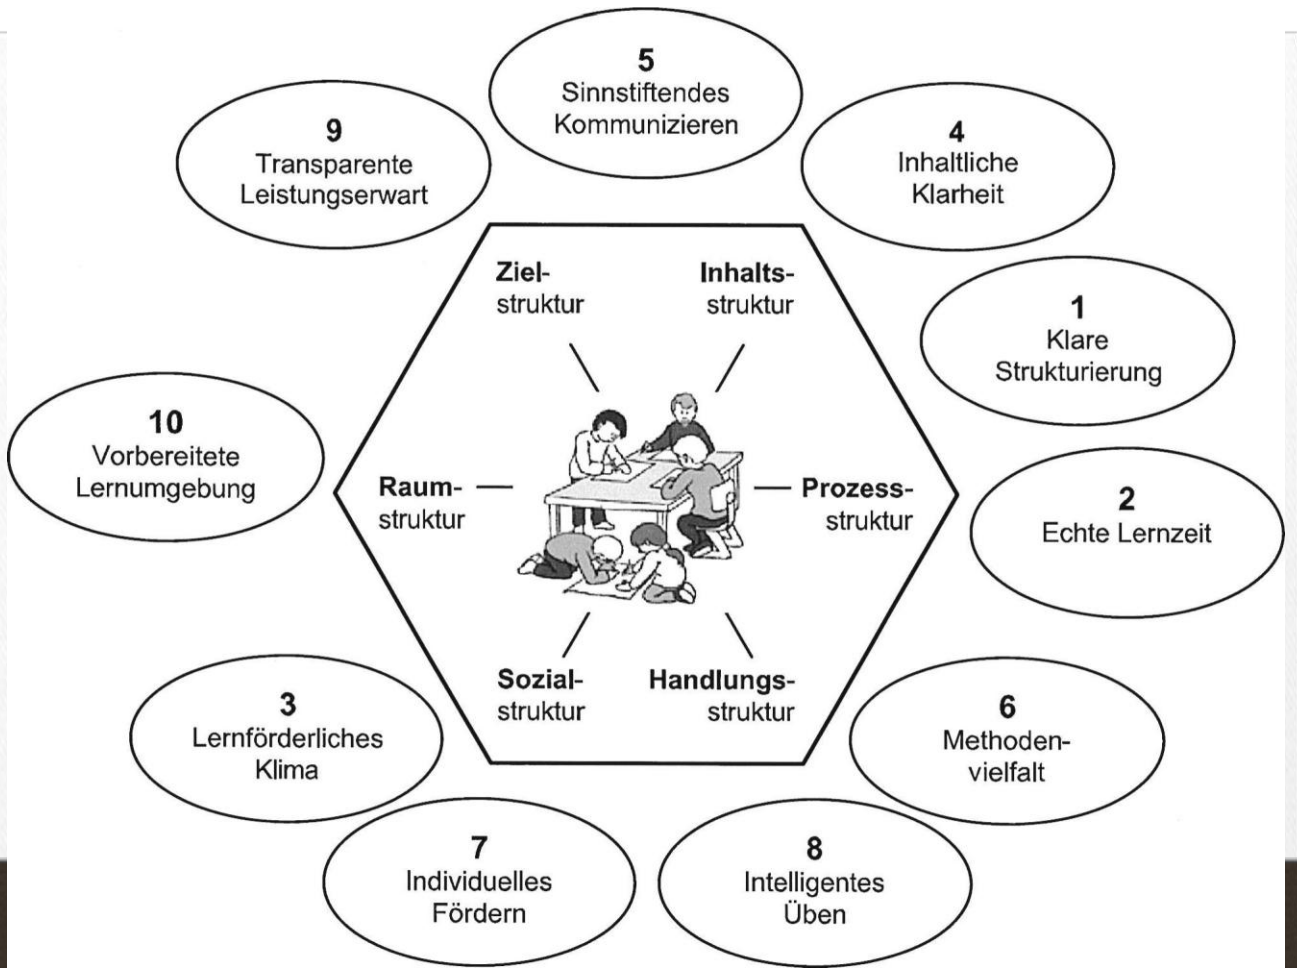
5
Sinnstiftendes Kommunizieren

9
Transparente Leistungserwart

4
Inhaltliche Klarheit

Zielstruktur

Inhaltsstruktur

1
Klare Strukturierung

10
Vorbereitete Lernumgebung

Raumstruktur

Prozessstruktur

2
Echte Lernzeit

Sozialstruktur

Handlungsstruktur

3
Lernförderliches Klima

6
Methodenvielfalt

7
Individuelles Fördern

8
Intelligentes Üben